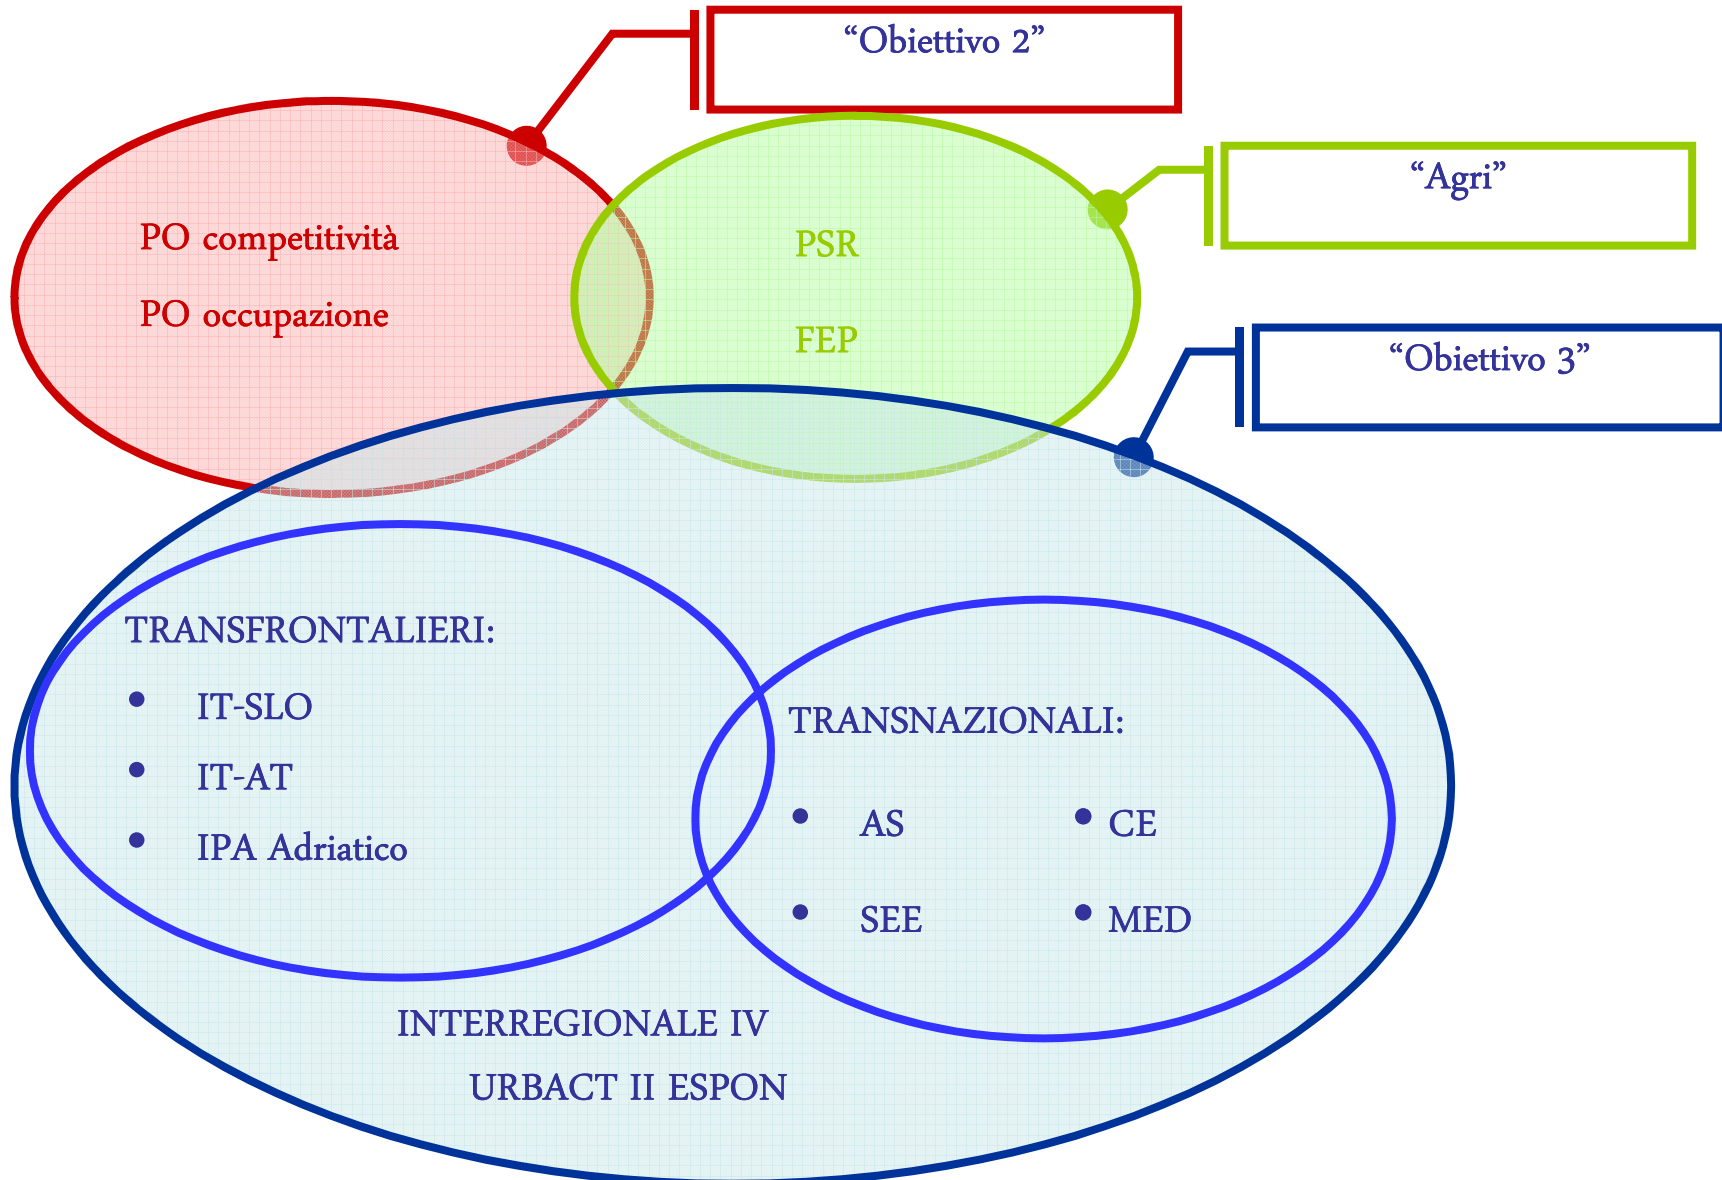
“Obiettivo 2”

“Agri”

PO competitività

PO occupazione

PSR

FEP

“Obiettivo 3”

TRANSFRONTALIERI:

- IT-SLO
- IT-AT
- IPA Adriatico

TRANSNAZIONALI:

- AS
- CE
- SEE
- MED

INTERREGIONALE IV

URBACT II ESPON